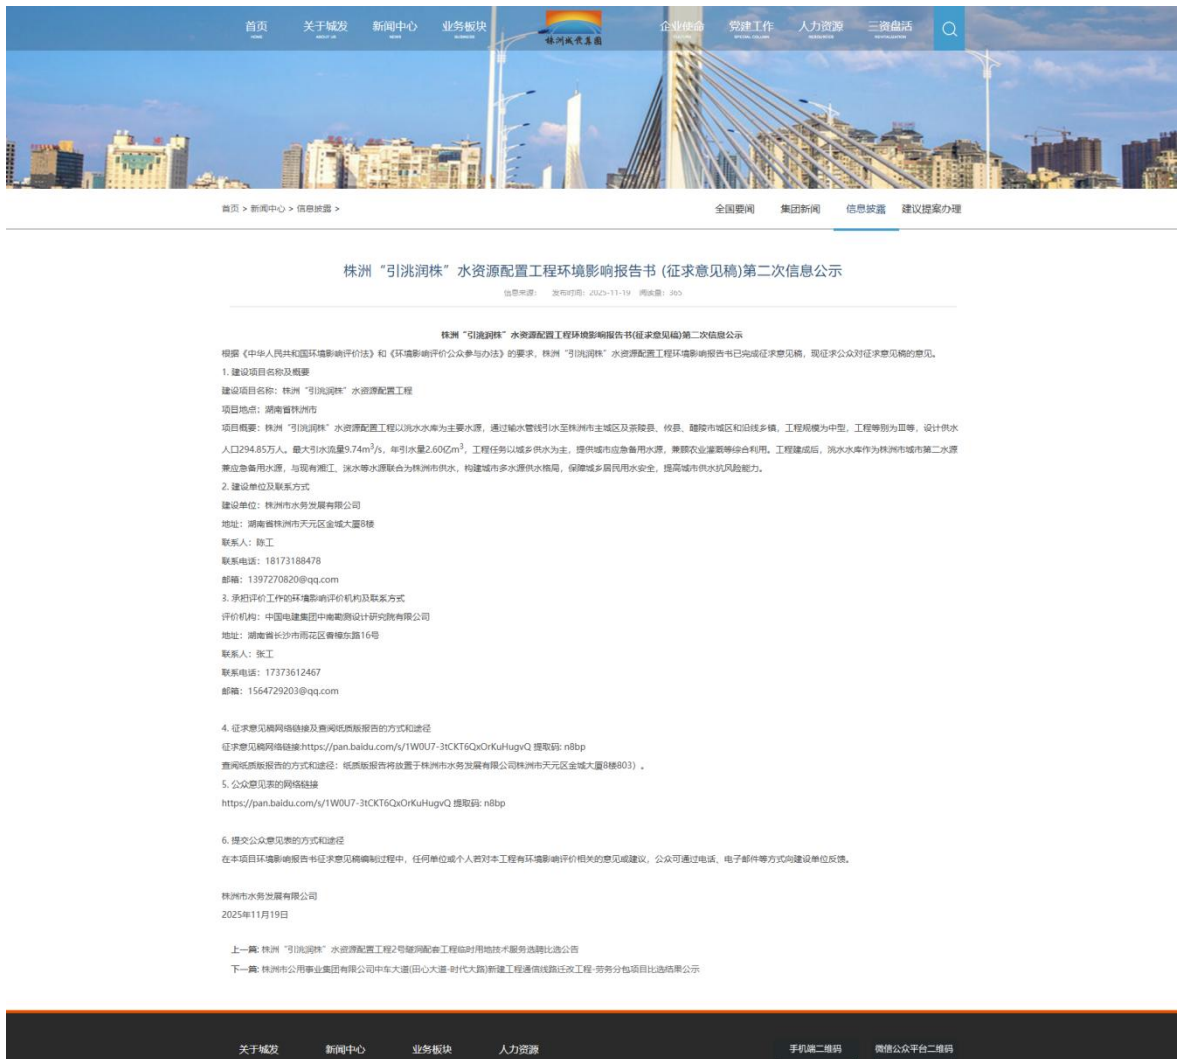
首页 关于城发 新闻中心 业务板块 株洲城发集团 企业使命 党建工作 人力资源 三资盘活

首页 > 新闻中心 > 信息披露 >

全国要闻 集团新闻 信息披露 建议提案办理

株洲“引洮润株”水资源配置工程环境影响报告书 (征求意见稿)第二次信息公示

信息来源: 发布时间: 2025-11-19 阅读量: 365

株洲“引洮润株”水资源配置工程环境影响报告书(征求意见稿)第二次信息公示

根据《中华人民共和国环境影响评价法》和《环境影响评价公众参与办法》的要求，株洲“引洮润株”水资源配置工程环境影响报告书已完成征求意见稿，现征求公众对征求意见稿的意见。

1. 建设项目名称及概要

建设项目名称：株洲“引洮润株”水资源配置工程

项目地点：湖南省株洲市

项目概要：株洲“引洮润株”水资源配置工程以洮水水库为主要水源，通过输水管线引水至株洲市主城区及茶陵县、攸县、醴陵市城区和沿线乡镇。工程规模为中型，工程等别为Ⅲ等，设计供水人口294.85万人。最大引水流量9.74m$^3$/s，年引水量2.60亿m$^3$。工程任务以城乡供水为主，提供城市应急备用水源，兼顾农业灌溉等综合利用。工程建成后，洮水水库作为株洲市城市第二水源兼应急备用水源，与现有湘江、洣水等水源联合为株洲市供水，构建城市多水源供水格局，保障城乡居民用水安全，提高城市供水抗风险能力。

2. 建设单位及联系方式

建设单位：株洲市水务发展有限公司

地址：湖南省株洲市天元区金城大厦8楼

联系人：陈工

联系电话：18173188478

邮箱：1397270820@qq.com

3. 承担评价工作的环境影响评价机构及联系方式

评价机构：中国电建集团中南勘测设计研究院有限公司

地址：湖南省长沙市雨花区香樟东路16号

联系人：张工

联系电话：17373612467

邮箱：1564729203@qq.com

4. 征求意见稿网络链接及查阅纸质版报告的方式和途径

征求意见稿网络链接:https://pan.baidu.com/s/1W0U7-3tCKT6QxOrKuHugvQ 提取码: n8bp

查阅纸质版报告的方式和途径：纸质版报告将放置于株洲市水务发展有限公司株洲市天元区金城大厦8楼803）。

5. 公众意见表的网络链接

https://pan.baidu.com/s/1W0U7-3tCKT6QxOrKuHugvQ 提取码: n8bp

6. 提交公众意见表的方式和途径

在本项目环境影响报告书征求意见稿编制过程中，任何单位或个人若对本工程有环境影响评价相关的意见或建议，公众可通过电话、电子邮件等方式向建设单位反馈。

株洲市水务发展有限公司

2025年11月19日

上一篇: 株洲“引洮润株”水资源配置工程2号隧洞配套工程临时用地技术服务选聘比选公告

下一篇: 株洲市公用事业集团有限公司中车大道(田心大道-时代大路)新建工程通信线路迁改工程-劳务分包项目比选结果公示

关于城发 新闻中心 业务板块 人力资源 手机端二维码 微信公众平台二维码